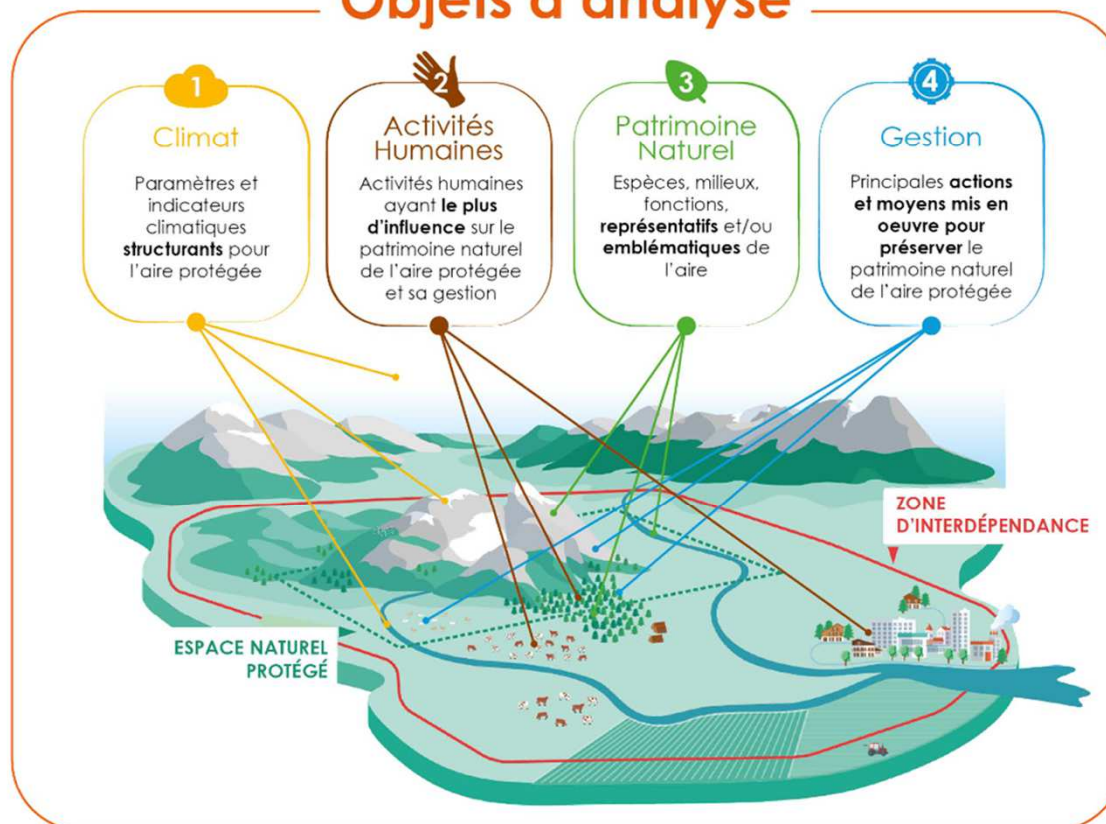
Objets d'analyse

1
Climat
Paramètres et indicateurs climatiques **structurants** pour l'aire protégée

2
Activités Humaines
Activités humaines ayant **le plus d'influence** sur le patrimoine naturel de l'aire protégée et sa gestion

3
Patrimoine Naturel
Espèces, milieux, fonctions, **représentatifs** et/ou **emblématiques** de l'aire

4
Gestion
Principales **actions et moyens mis en oeuvre pour préserver** le patrimoine naturel de l'aire protégée

ZONE D'INTERDÉPENDANCE

ESPACE NATUREL PROTÉGÉ